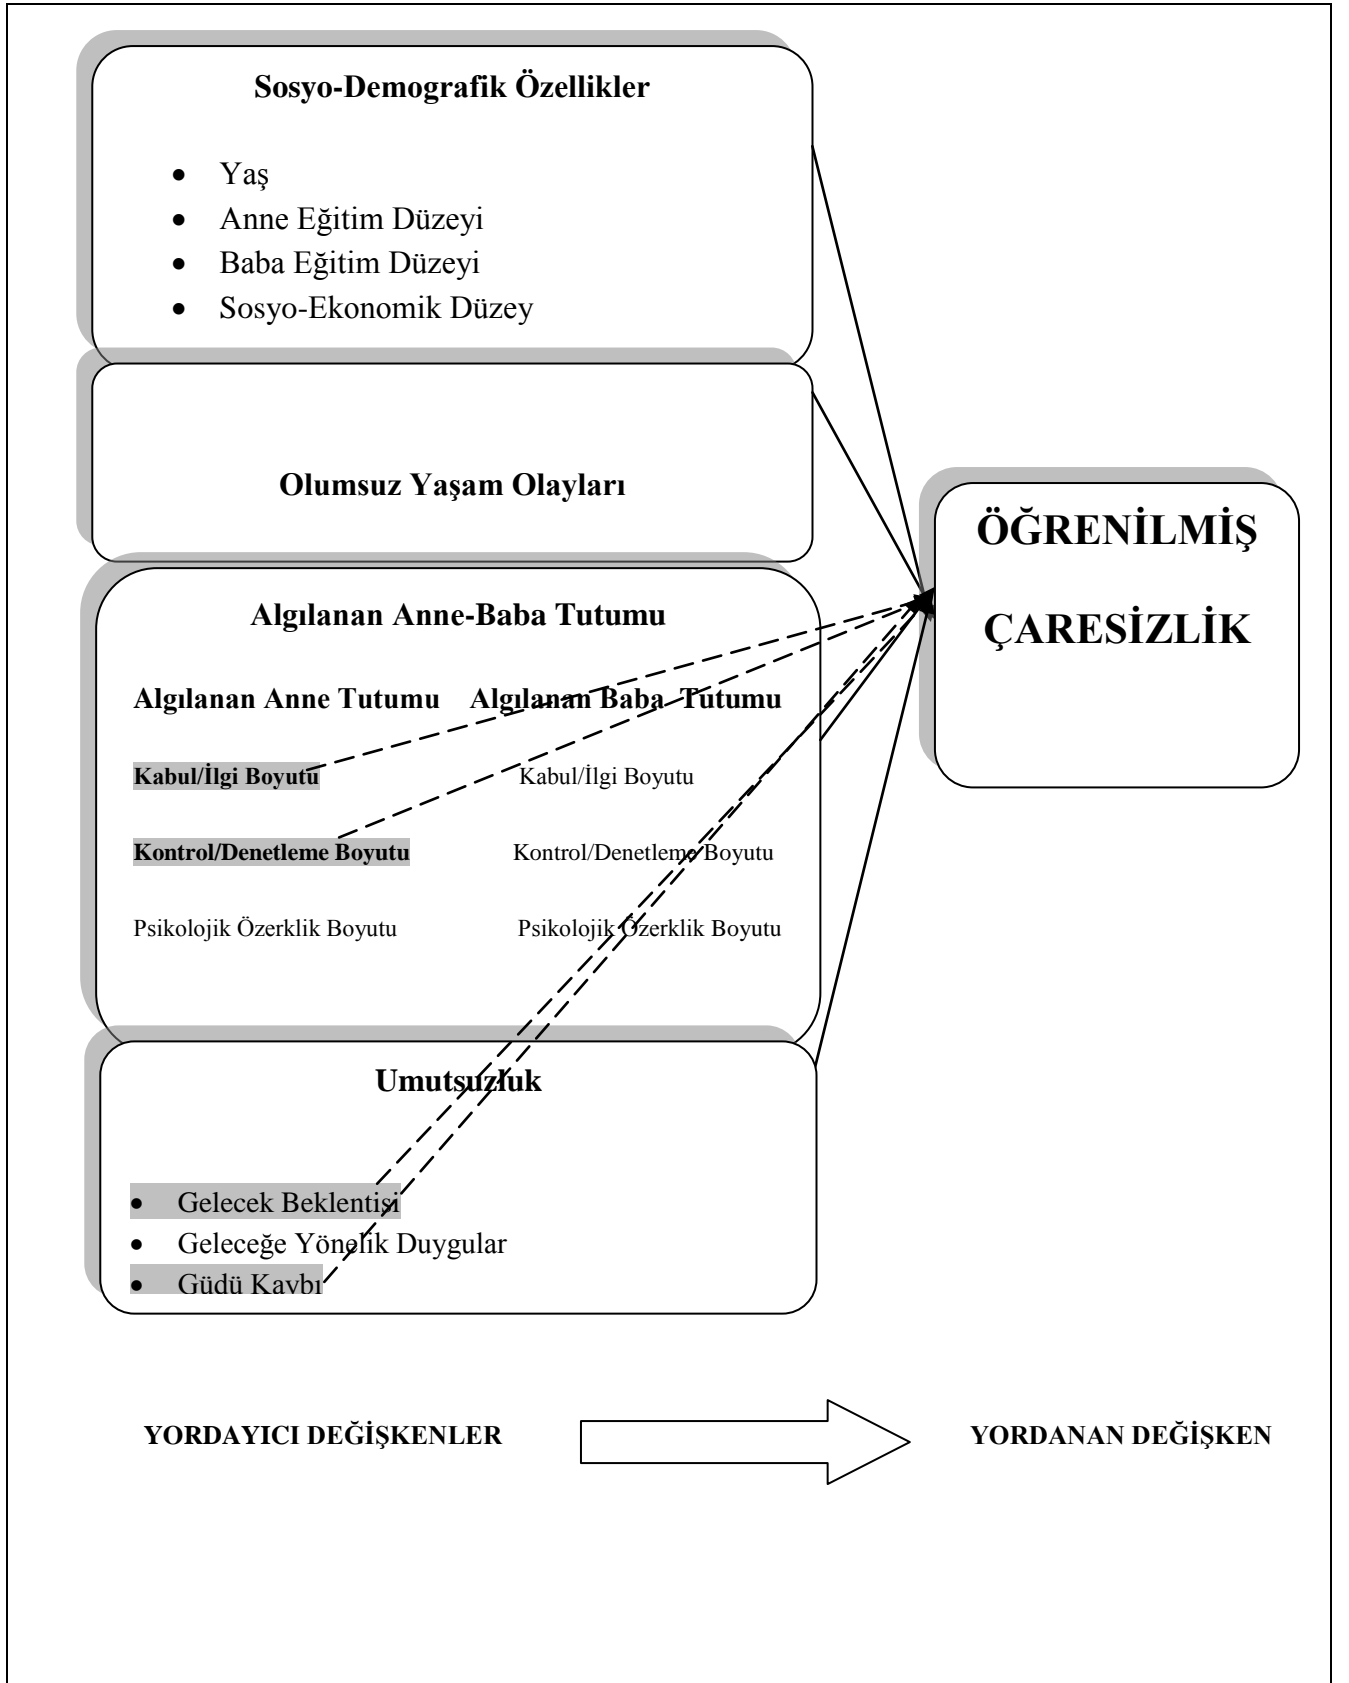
Sosyo-Demografik Özellikler

- Yaş
- Anne Eğitim Düzeyi
- Baba Eğitim Düzeyi
- Sosyo-Ekonomik Düzey

Olumsuz Yaşam Olayları

Algılanan Anne-Baba Tutumu

Algılanan Anne Tutumu

Kabul/İlgi Boyutu

Kontrol/Denetleme Boyutu

Psikolojik Özerklik Boyutu

Algılanan Baba Tutumu

Kabul/İlgi Boyutu

Kontrol/Denetleme Boyutu

Psikolojik Özerklik Boyutu

Umutsuzluk

- Gelecek Beklentisi
- Geleceğe Yönelik Duygular
- Güdü Kaybı

ÖĞRENİLMİŞ ÇARESİZLİK

YORDAYICI DEĞİŞKENLER

YORDANAN DEĞİŞKEN